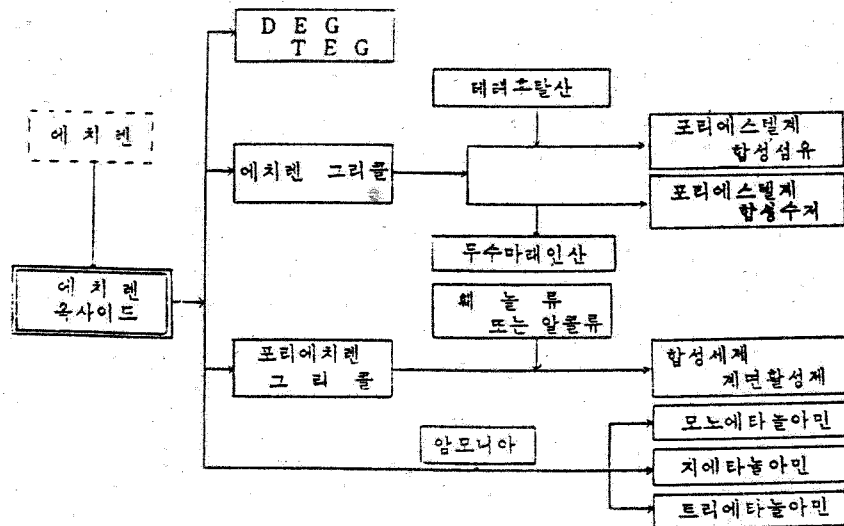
에치렌

에치렌 옥사이드

DEG
TEG

테레후탈산

에치렌 그리콜

포리에스텔계 합성섬유

포리에스텔계 합성수지

무수마래인산

페놀류 또는 알콜류

포리에치렌 그리콜

합성세제 계면활성제

암모니아

모노에타놀아민

지에타놀아민

트리에타놀아민